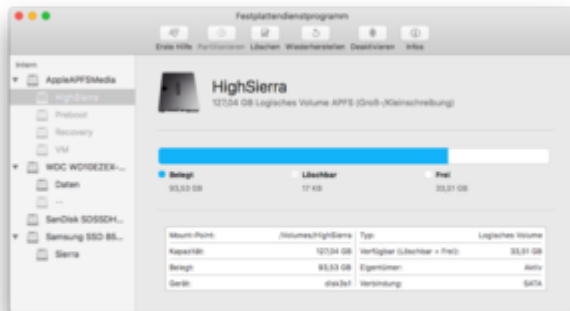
Festplattendienstprogramm

Erste Hilfe Partitionieren Löschen Wiederherstellen Deaktivieren Infos

Intern
AppleAPFSMedia
HighSierra
Preboot
Recovery
VM
WDC WD10EZEX-...
Daten
--
SanDisk SDSSDH...
Samsung SSD 85...
Sierra

HighSierra
127,04 GB Logisches Volume APFS (Groß-/Kleinschreibung)

Belegt
93,53 GB
Löschbar
17 KB
Frei
33,51 GB

| Mount-Point: | /Volumes/HighSierra | Typ: | Logisches Volume |
|---|---|---|---|
| Kapazität: | 127,04 GB | Verfügbar (Löschbar + Frei): | 33,51 GB |
| Belegt: | 93,53 GB | Eigentümer: | Aktiv |
| Gerät: | disk3s1 | Verbindung: | SATA |